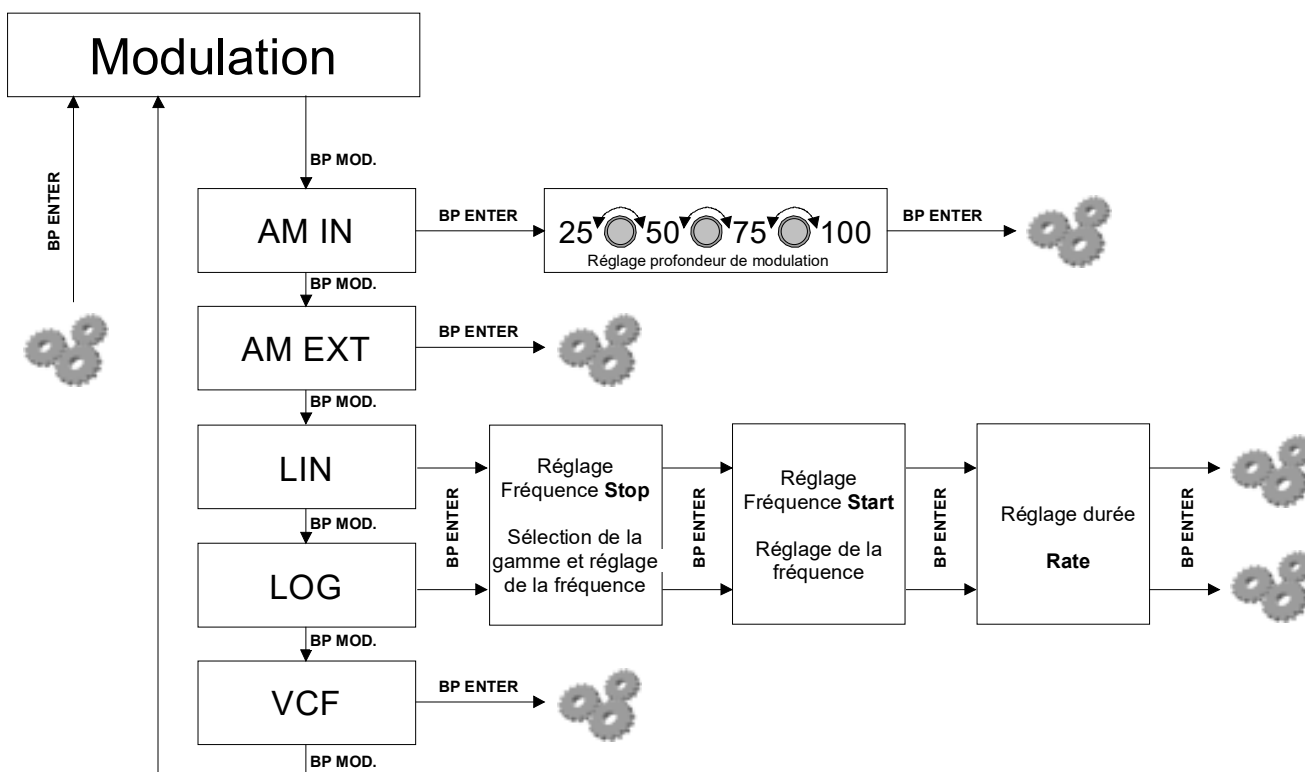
Modulation

BP ENTER

BP MOD.

AM IN

BP ENTER

25 50 75 100
Réglage profondeur de modulation

BP ENTER

BP MOD.

AM EXT

BP ENTER

BP MOD.

LIN

BP ENTER

Réglage Fréquence **Stop**

Sélection de la gamme et réglage de la fréquence

BP ENTER

Réglage Fréquence **Start**

Réglage de la fréquence

BP ENTER

Réglage durée

**Rate**

BP ENTER

BP MOD.

LOG

BP MOD.

VCF

BP ENTER

BP MOD.